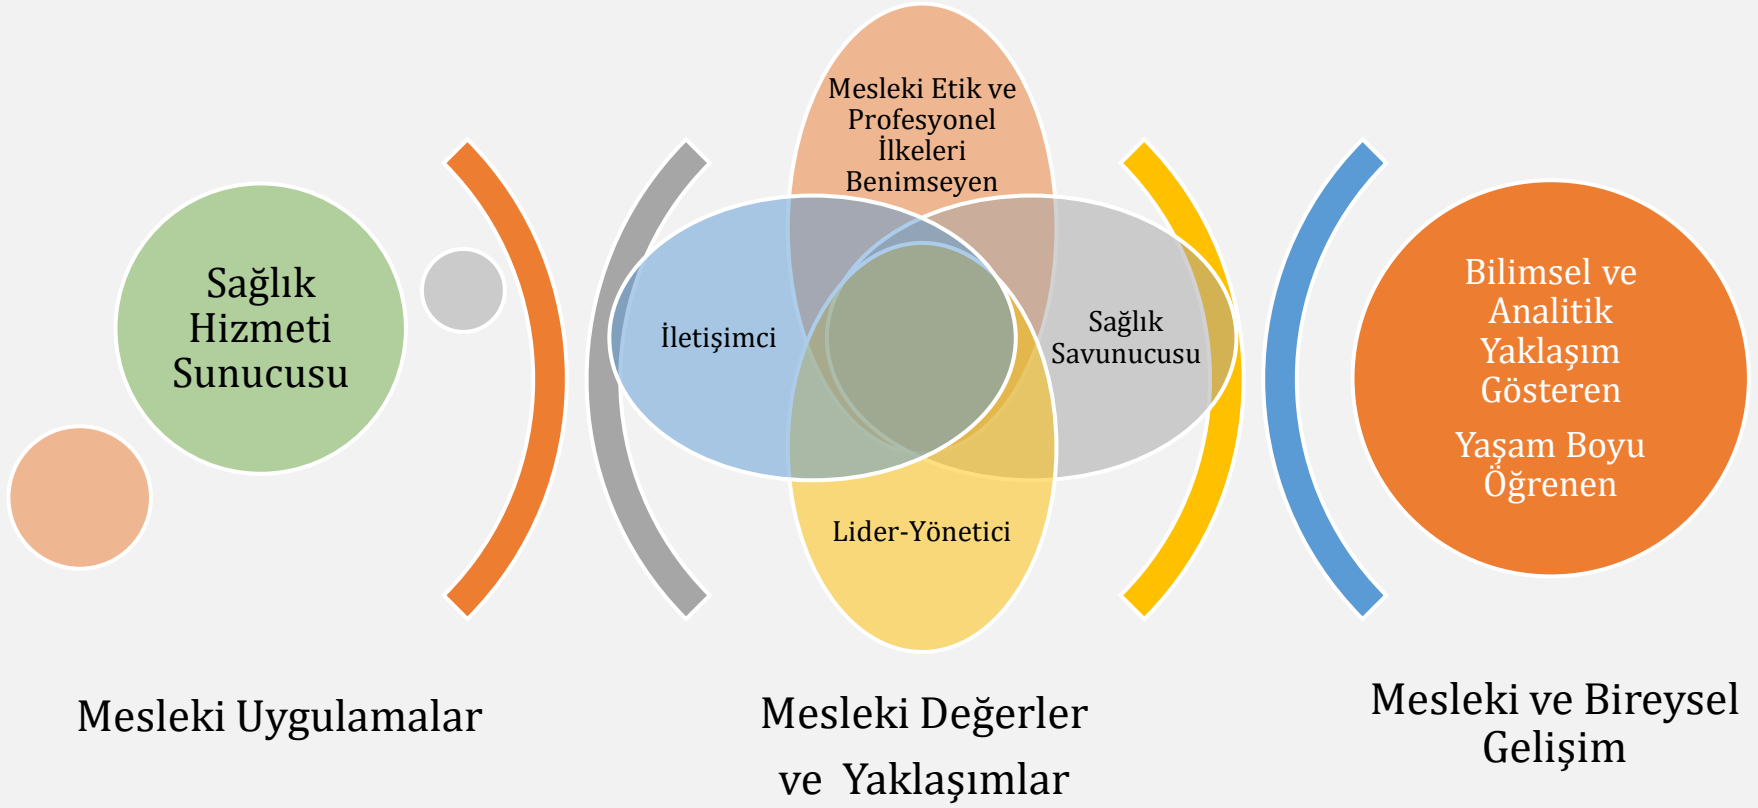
Sağlık Hizmeti Sunucusu

Mesleki Etik ve Profesyonel İlkeleri Benimseyen

İletişimci

Sağlık Savunucusu

Lider-Yönetici

Bilimsel ve Analitik Yaklaşım Gösteren

Yaşam Boyu Öğrenen

Mesleki Uygulamalar

Mesleki Değerler ve Yaklaşımlar

Mesleki ve Bireysel Gelişim